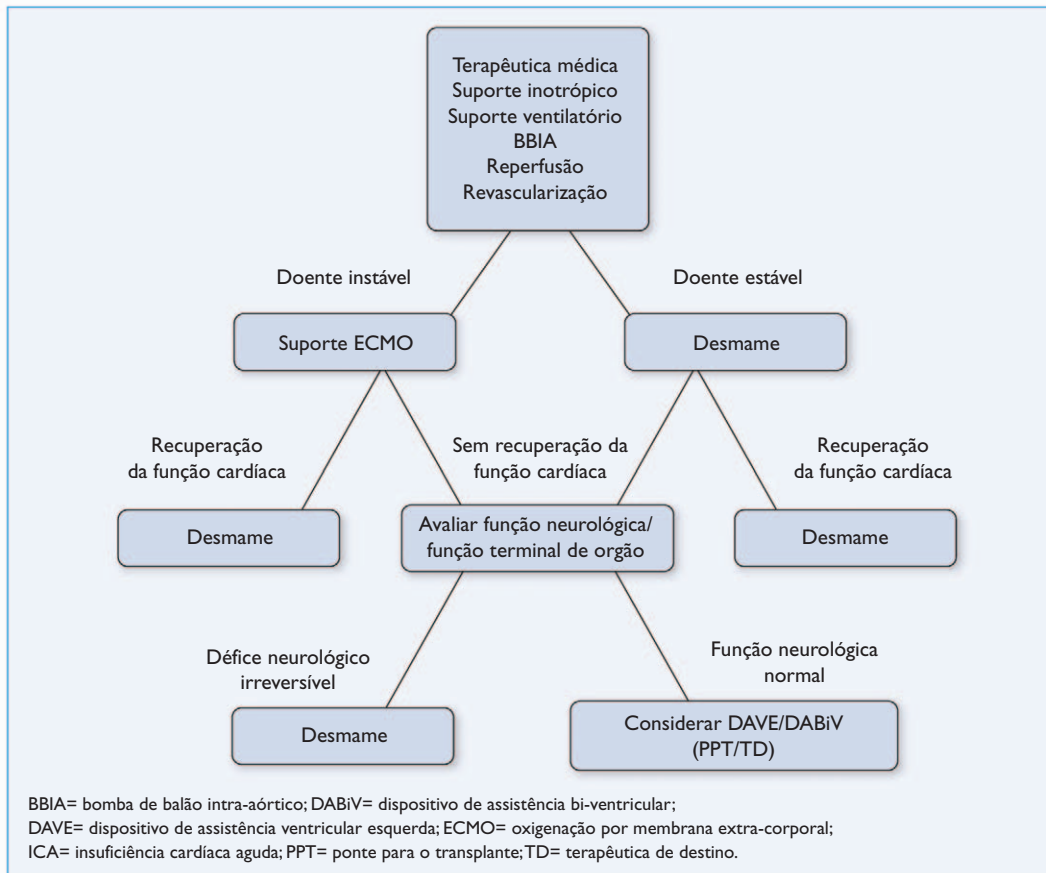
Terapêutica médica
Suporte inotrópico
Suporte ventilatório
BBIA
Reperfusão
Revascularização

Doente instável

Doente estável

Suporte ECMO

Desmame

Recuperação da função cardíaca

Sem recuperação da função cardíaca

Recuperação da função cardíaca

Desmame

Avaliar função neurológica/ função terminal de orgão

Desmame

Défice neurológico irreversível

Função neurológica normal

Desmame

Considerar DAVE/DABiV (PPT/TD)

BBIA= bomba de balão intra-aórtico; DABiV= dispositivo de assistência bi-ventricular;
DAVE= dispositivo de assistência ventricular esquerda; ECMO= oxigenação por membrana extra-corporal;
ICA= insuficiência cardíaca aguda; PPT= ponte para o transplante; TD= terapêutica de destino.